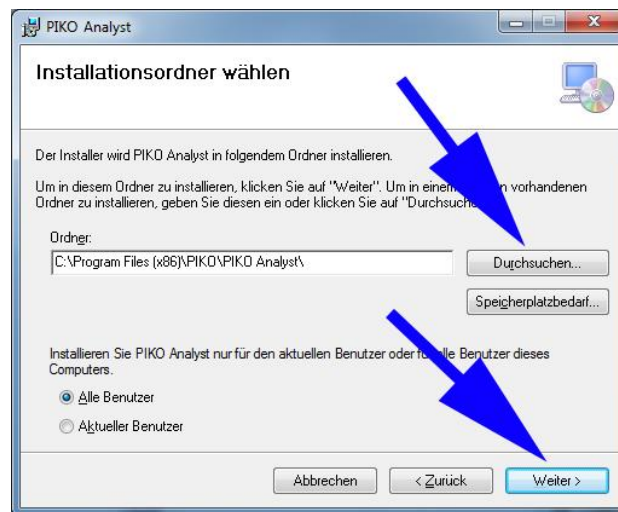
PIKO Analyst

Installationsordner wählen

Der Installer wird PIKO Analyst in folgendem Ordner installieren.

Um in diesem Ordner zu installieren, klicken Sie auf "Weiter". Um in einem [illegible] vorhandenen Ordner zu installieren, geben Sie diesen ein oder klicken Sie auf "Durchsuch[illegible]

Ordner:

C:\Program Files (x86)\PIKO\PIKO Analyst\

Durchsuchen...

Speicherplatzbedarf...

Installieren Sie PIKO Analyst nur für den aktuellen Benutzer oder f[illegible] Benutzer dieses Computers.

Alle Benutzer

Aktueller Benutzer

Abbrechen

< Zurück

Weiter >